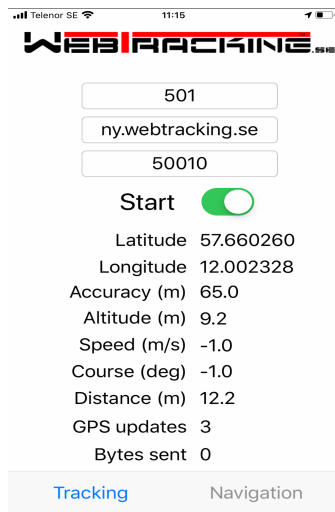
Telenor SE 11:15

WEBTRACKING.se

501

ny.webtracking.se

50010

Start

| | |
|---|---|
| Latitude | 57.660260 |
| Longitude | 12.002328 |
| Accuracy (m) | 65.0 |
| Altitude (m) | 9.2 |
| Speed (m/s) | -1.0 |
| Course (deg) | -1.0 |
| Distance (m) | 12.2 |
| GPS updates | 3 |
| Bytes sent | 0 |

Tracking Navigation